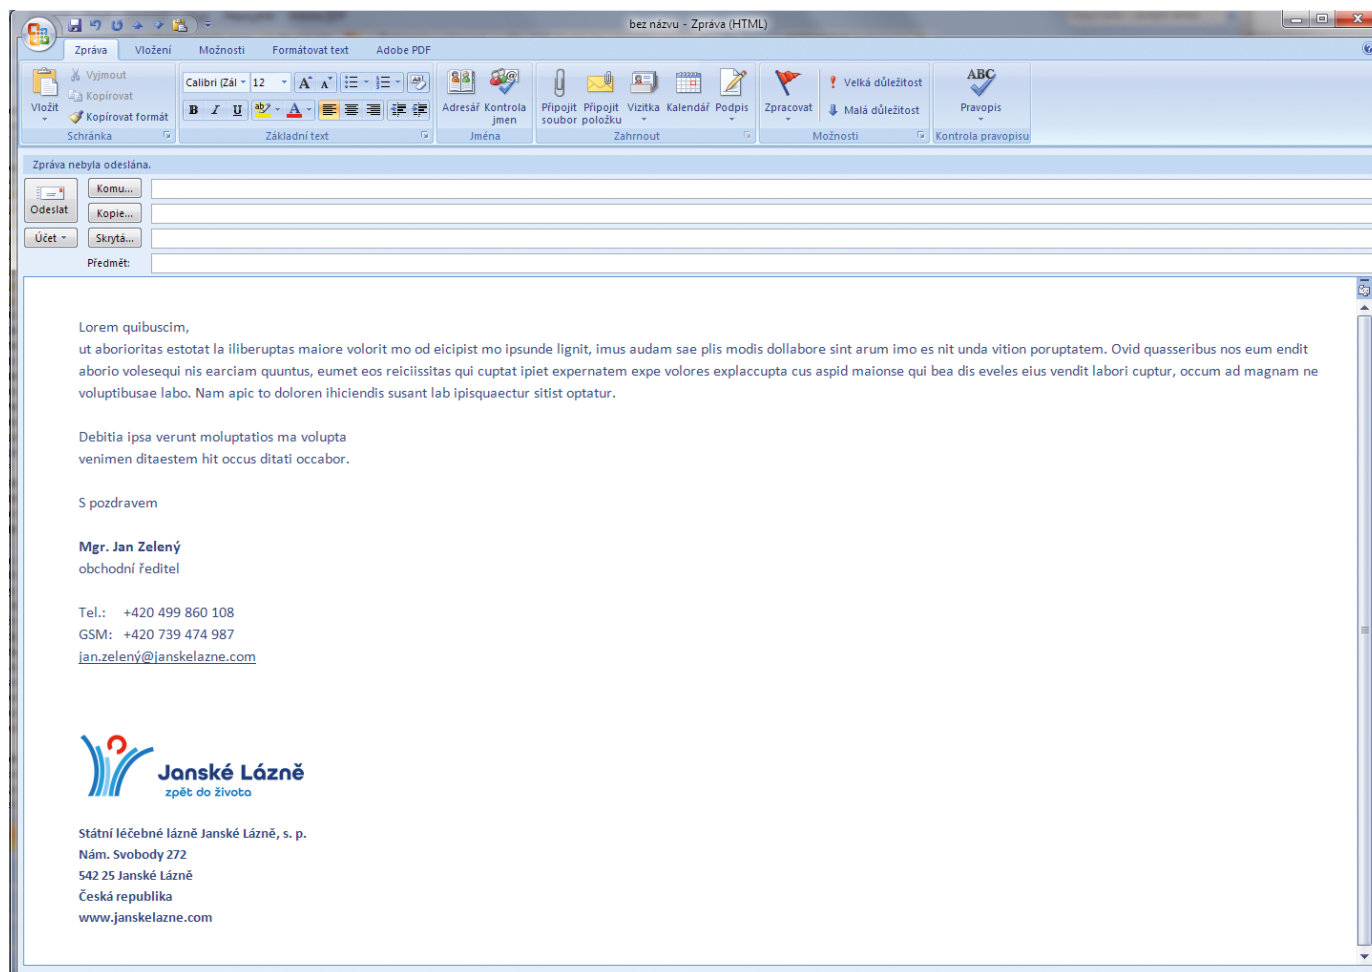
bez názvu - Zpráva (HTML)

Zpráva Vložení Možnosti Formátovat text Adobe PDF

Vložit
Vyjmout
Kopírovat
Kopírovat formát
Schránka

Calibri (Zál 12
Základní text

Adresář Kontrola jmen
Jména

Připojit soubor Připojit položku Vizitka Kalendář Podpis
Zahrnout

Zpracovat
Velká důležitost
Malá důležitost
Možnosti

Pravopis
Kontrola pravopisu

Zpráva nebyla odeslána.

Odeslat
Účet
Komu...
Kopie...
Skrytá...
Předmět:

Lorem quibuscim,
ut aborioritas estotat la iliberuptas maiore volorit mo od eicipist mo ipsunde lignit, imus audam sae plis modis dollabore sint arum imo es nit unda vition poruptatem. Ovid quasseribus nos eum endit aborio volesequi nis earciam quuntus, eumet eos reiciissitas qui cuptat ipiet expernatem expe volores explaccupta cus aspid maionse qui bea dis eveles eius vendit labori cuptur, occum ad magnam ne voluptibusae labo. Nam apic to doloren ihiciendis susant lab ipisquaectur sitist optatur.

Debitia ipsa verunt moluptatios ma volupta
venimen ditaestem hit occus ditati occabor.

S pozdravem

Mgr. Jan Zelený
obchodní ředitel

Tel.: +420 499 860 108
GSM: +420 739 474 987
jan.zelený@janskelazne.com

Janské Lázně
zpět do života

Státní léčebné lázně Janské Lázně, s. p.
Nám. Svobody 272
542 25 Janské Lázně
Česká republika
www.janskelazne.com